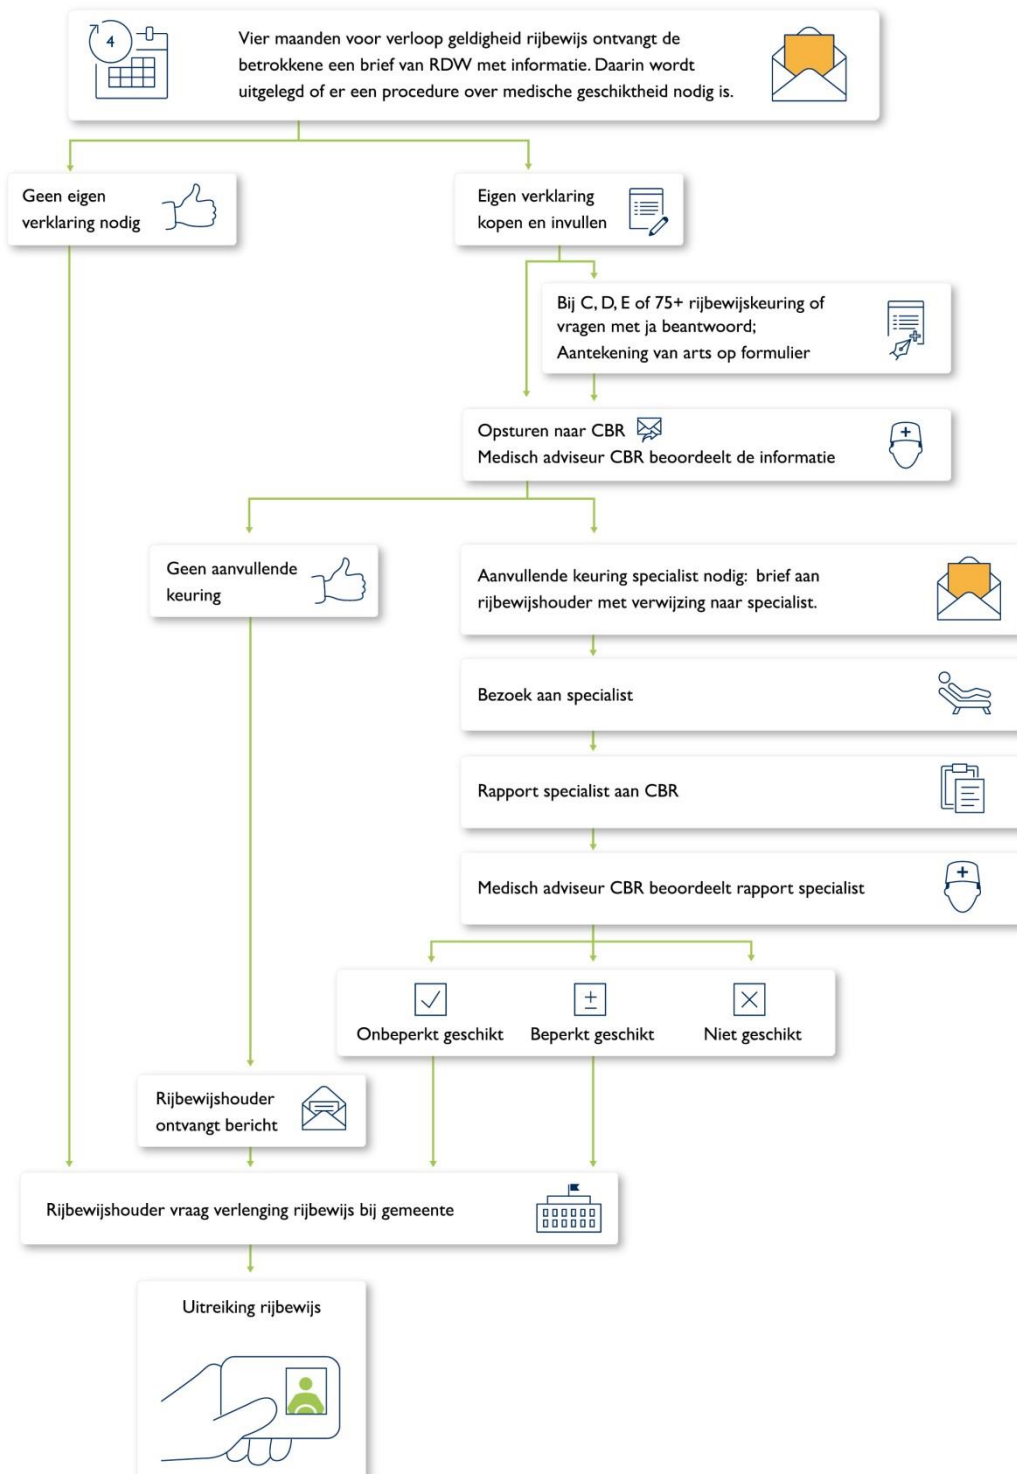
4

Vier maanden voor verloop geldigheid rijbewijs ontvangt de betrokkene een brief van RDW met informatie. Daarin wordt uitgelegd of er een procedure over medische geschiktheid nodig is.

Geen eigen verklaring nodig

Eigen verklaring kopen en invullen

Bij C, D, E of 75+ rijbewijskeuring of vragen met ja beantwoord;
Aantekening van arts op formulier

Opsturen naar CBR
Medisch adviseur CBR beoordeelt de informatie

Geen aanvullende keuring

Aanvullende keuring specialist nodig: brief aan rijbewijshouder met verwijzing naar specialist.

Bezoek aan specialist

Rapport specialist aan CBR

Medisch adviseur CBR beoordeelt rapport specialist

Onbeperkt geschikt

Beperkt geschikt

Niet geschikt

Rijbewijshouder ontvangt bericht

Rijbewijshouder vraag verlenging rijbewijs bij gemeente

Uitreiking rijbewijs